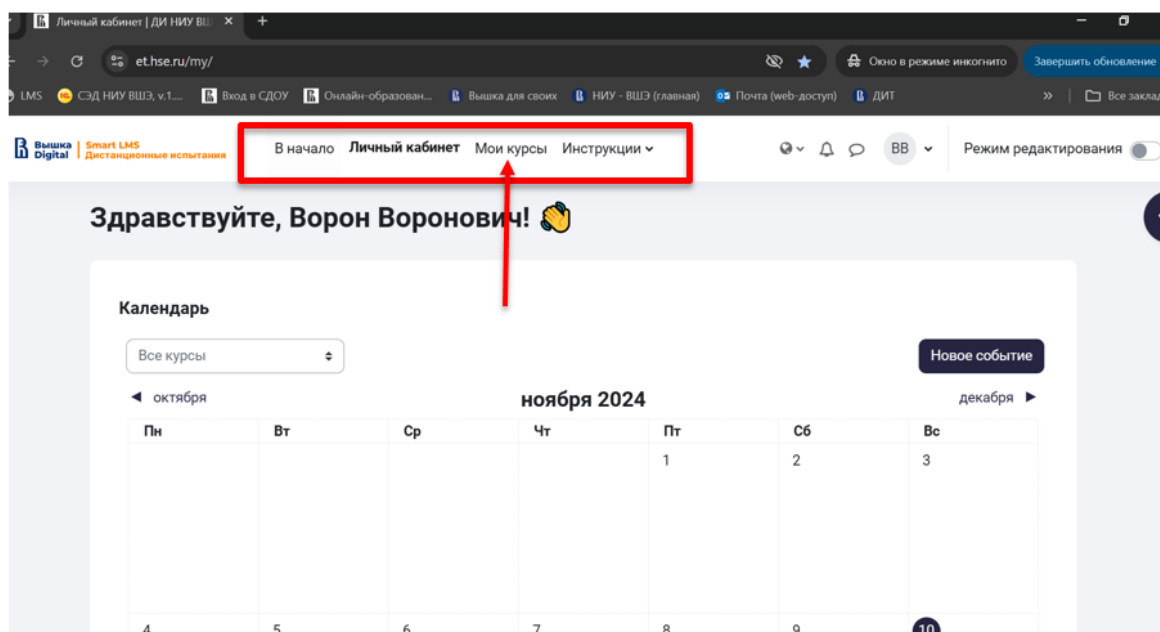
Личный кабинет | ДИ НИУ ВШ ×
+
et.hse.ru/my/
Окно в режиме инкогнито
Завершить обновление
LMS
СЭД НИУ ВШЭ, v.1....
Вход в СДОУ
Онлайн-образован...
Вышка для своих
НИУ - ВШЭ (главная)
Почта (web-доступ)
ДИТ
Все заклад

Вышка Digital
Smart LMS
Дистанционные испытания
В начало
Личный кабинет
Мои курсы
Инструкции
BB
Режим редактирования

Здравствуйте, Ворон Воронович! 👋

Календарь

Все курсы
Новое событие

◄ октября
ноября 2024
декабря ►

| Пн | Вт | Ср | Чт | Пт | Сб | Вс |
|---|---|---|---|---|---|---|
| | | | | 1 | 2 | 3 |
| 4 | 5 | 6 | 7 | 8 | 9 | 10 |